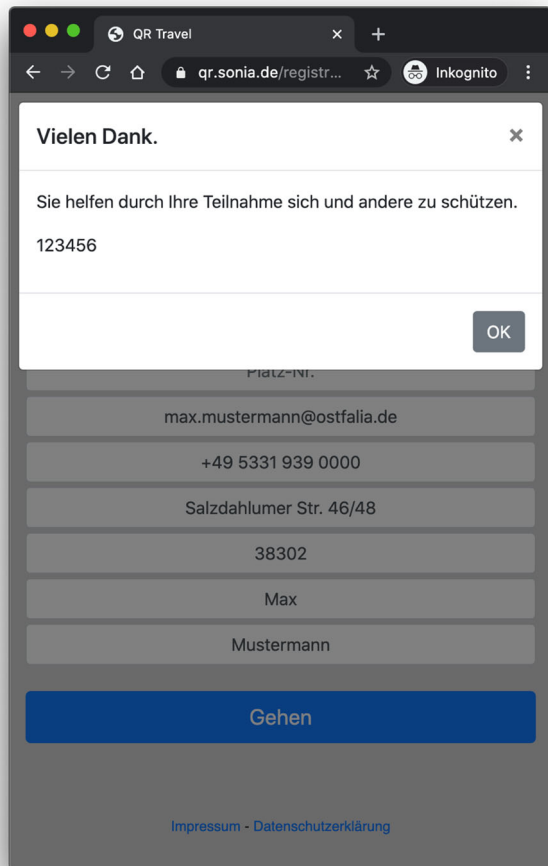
QR Travel ×

qr.sonia.de/registr...

Inkognito

Vielen Dank. ×

Sie helfen durch Ihre Teilnahme sich und andere zu schützen.

123456

OK

Platz-Nr.

max.mustermann@ostfalia.de

+49 5331 939 0000

Salzdahlumer Str. 46/48

38302

Max

Mustermann

Gehen

Impressum - Datenschutzerklärung